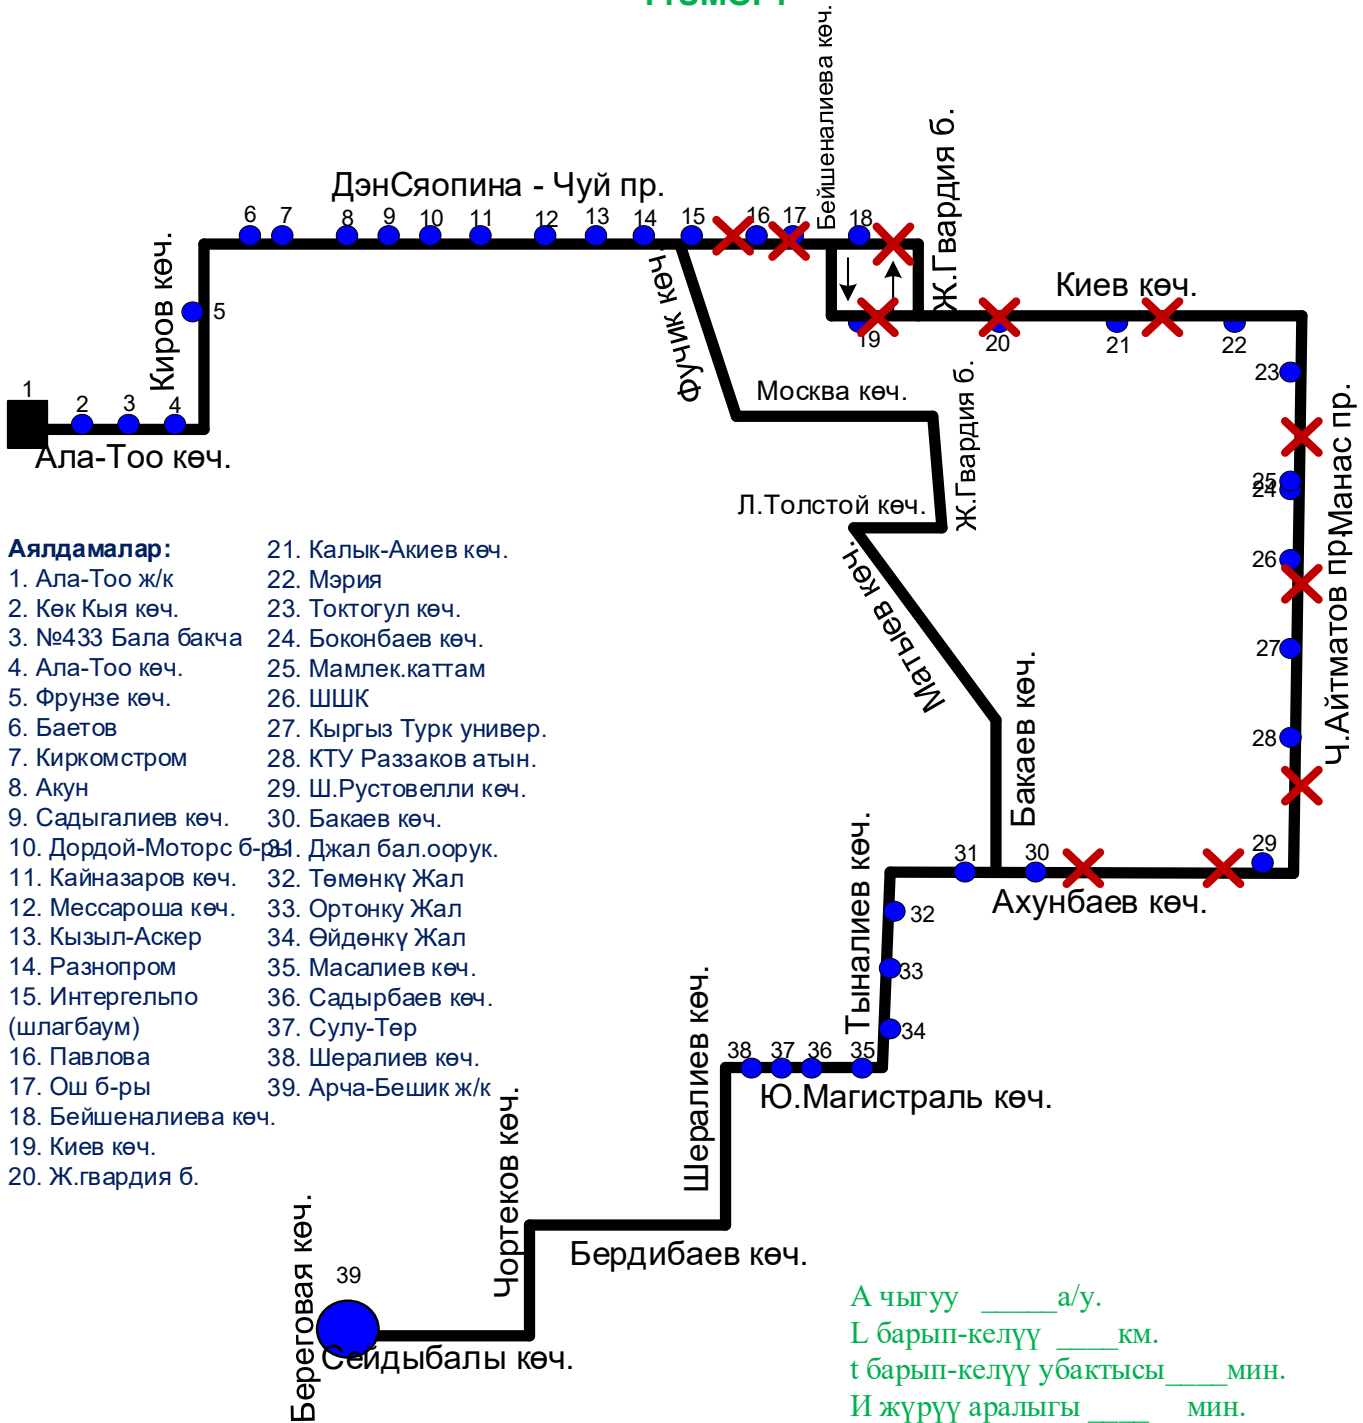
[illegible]

ДэнСяопина - Чуй пр.

Бейшеналиева көч.

Ж.Гвардия б.

Киров көч.

Фучик көч.

Киев көч.

Москва көч.

Ж.Гвардия б.

Л.Толстой көч.

Матыев көч.

Бакаев көч.

Ч.Айтматов прМанас пр.

Ала-Тоо көч.

Ахунбаев көч.

Тыналиев көч.

Шералиев көч.

Ю.Магистраль көч.

Чортеков көч.

Бердибаев көч.

Береговая көч.

Сейдыбалы көч.

1 2 3 4 5 6 7 8 9 10 11 12 13 14 15 16 17 18 19 20 21 22 23 25 24 26 27 28 29 30 31 32 33 34 35 36 37 38 39

Аялдамалар:
1. Ала-Тоо ж/к
2. Көк Кыя көч.
3. №433 Бала бакча
4. Ала-Тоо көч.
5. Фрунзе көч.
6. Баетов
7. Киркомстром
8. Акун
9. Садыгалиев көч.
10. Дордой-Моторс б-ры
11. Кайназаров көч.
12. Мессароша көч.
13. Кызыл-Аскер
14. Разнопром
15. Интергельпо (шлагбаум)
16. Павлова
17. Ош б-ры
18. Бейшеналиева көч.
19. Киев көч.
20. Ж.гвардия б.
21. Калык-Акиев көч.
22. Мэрия
23. Токтогул көч.
24. Боконбаев көч.
25. Мамлек.каттам
26. ШШК
27. Кыргыз Турк универ.
28. КТУ Раззаков атын.
29. Ш.Рустовелли көч.
30. Бакаев көч.
31. Джал бал.оорук.
32. Төмөнкү Жал
33. Ортонку Жал
34. Өйдөнкү Жал
35. Масалиев көч.
36. Садырбаев көч.
37. Сулу-Төр
38. Шералиев көч.
39. Арча-Бешик ж/к

А чыгуу _____а/у.
L барып-келүү ____км.
t барып-келүү убактысы____мин.
И жүрүү аралыгы ____ мин.